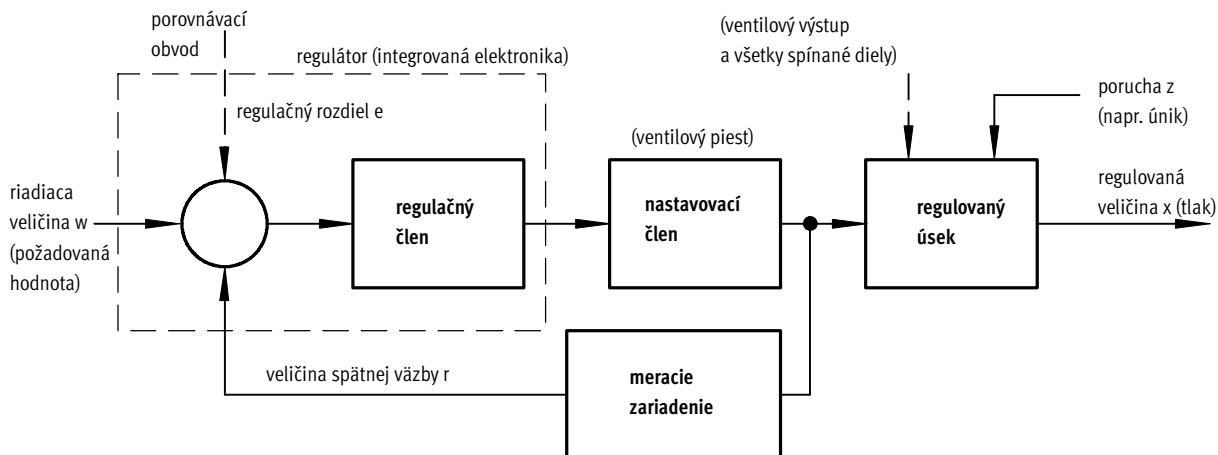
porovnávací obvod

regulátor (integrovaná elektronika)

regulačný rozdiel e

riadiaca veličina w (požadovaná hodnota)

regulačný člen

(ventilový piest)

nastavovací člen

(ventilový výstup a všetky spínané diely)

porucha z (napr. únik)

regulovaný úsek

regulovaná veličina x (tlak)

veličina spätnej väzby r

meracie zariadenie